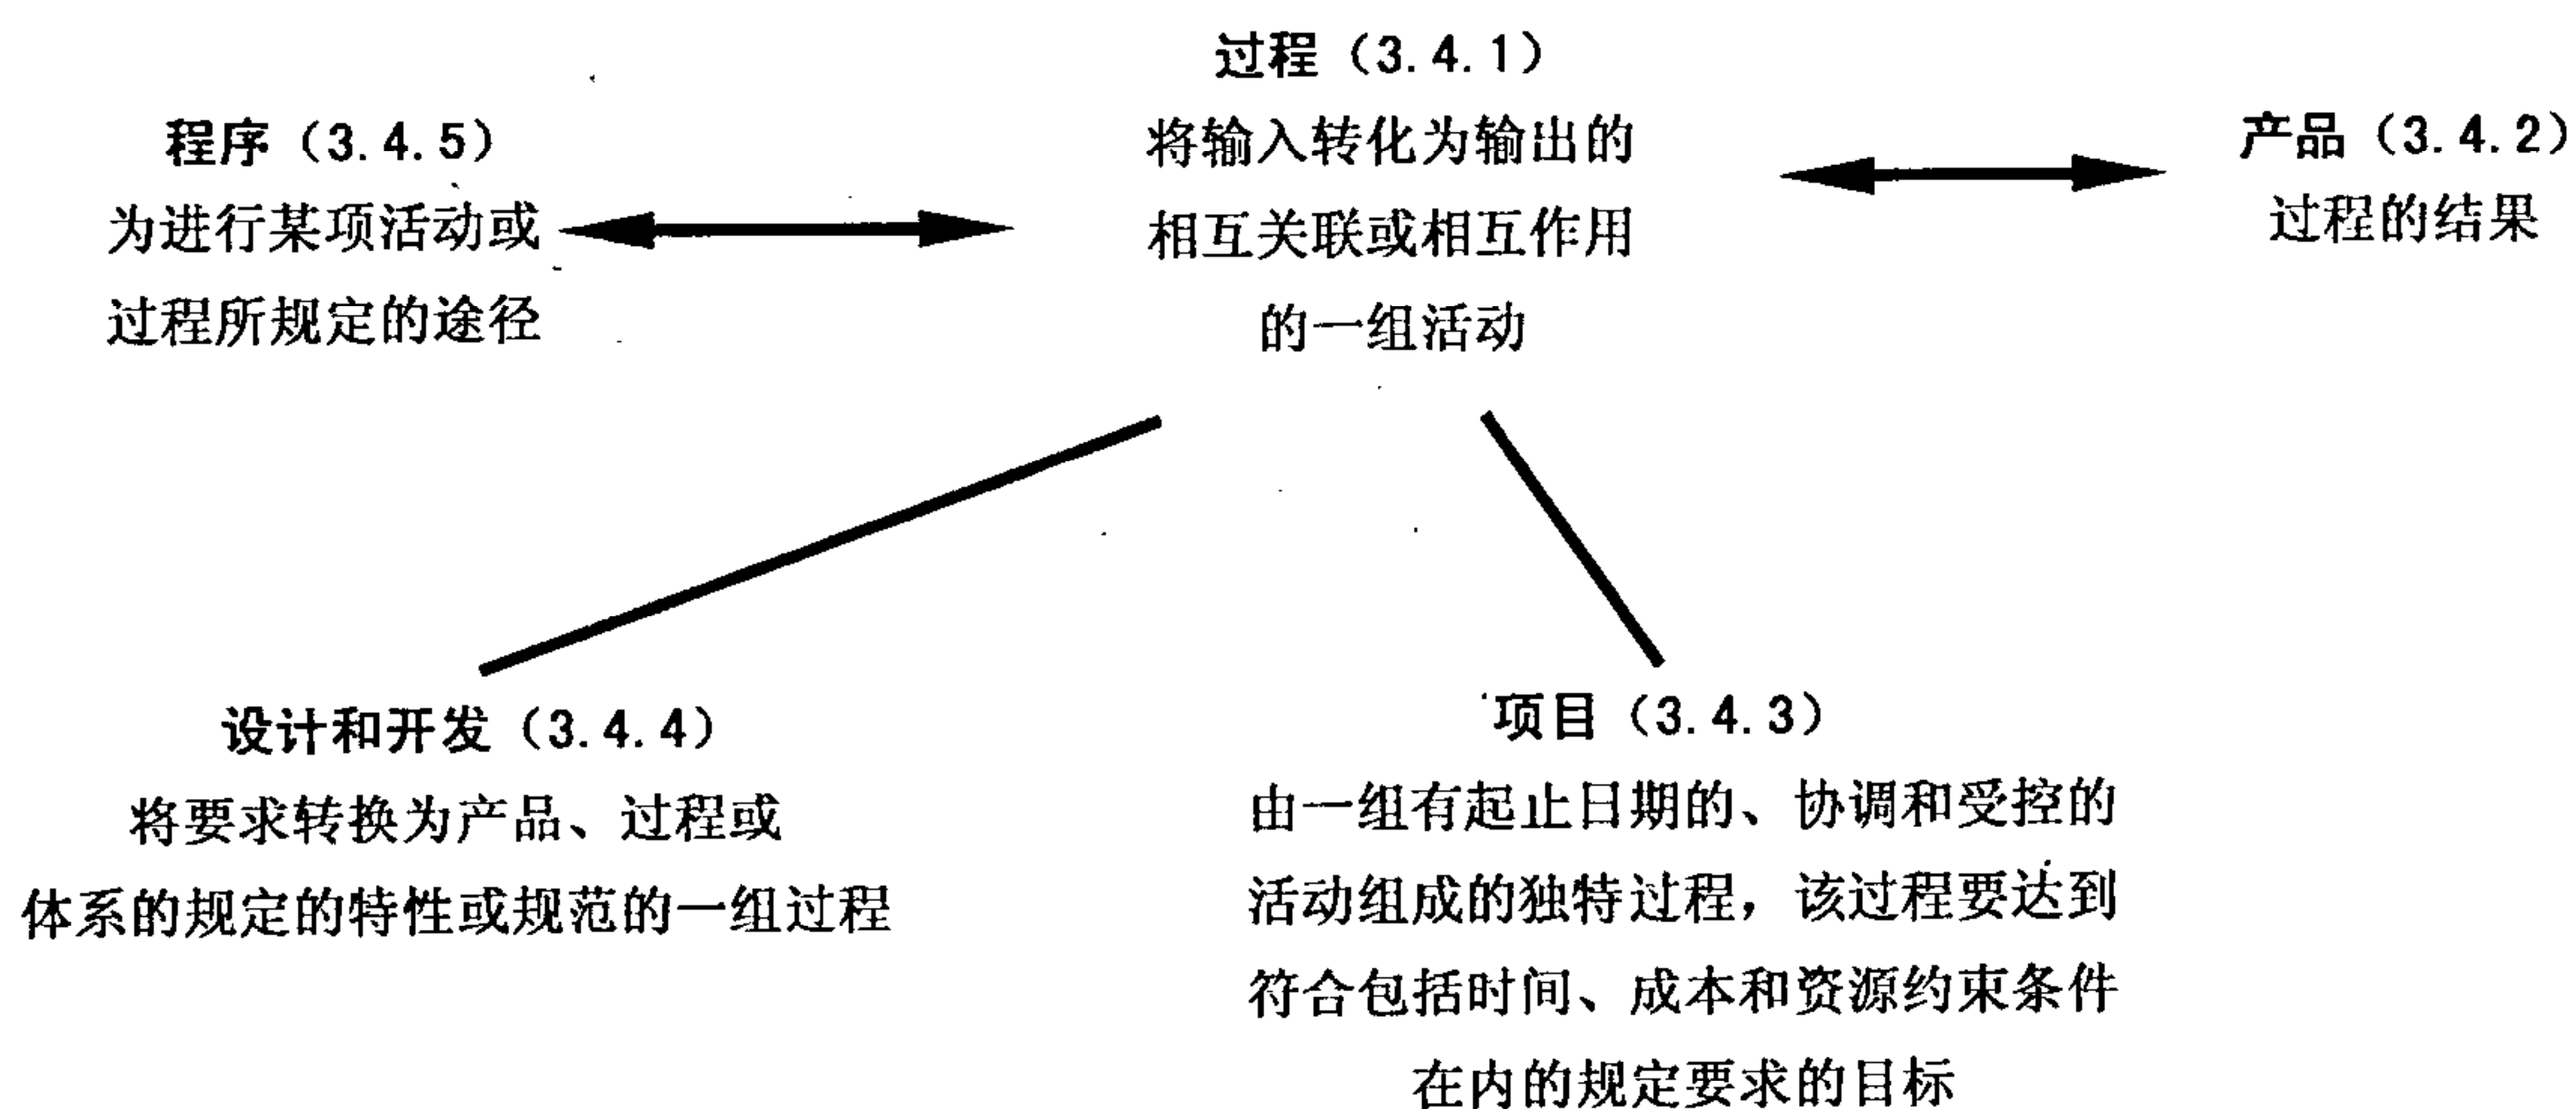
过程（3.4.1）
将输入转化为输出的相互关联或相互作用的一组活动

程序（3.4.5）
为进行某项活动或过程所规定的途径

产品（3.4.2）
过程的结果

设计和开发（3.4.4）
将要求转换为产品、过程或体系的规定的特性或规范的一组过程

项目（3.4.3）
由一组有起止日期的、协调和受控的活动组成的独特过程，该过程要达到符合包括时间、成本和资源约束条件在内的规定要求的目标